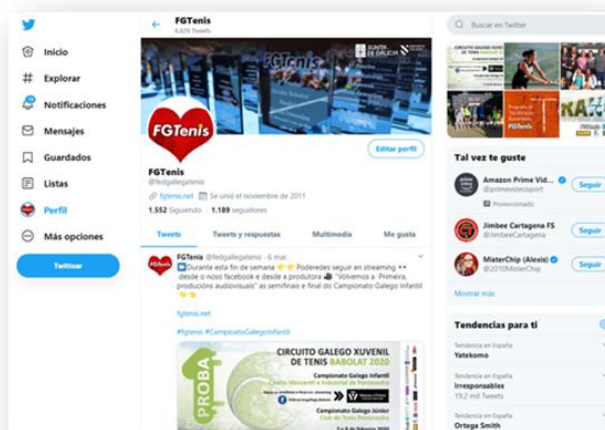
Inicio
Explorar
Notificaciones
Mensajes
Guardados
Listas
Perfil
Más opciones
Twittear

FGTenis
6.629 Tweets

XUNTA DE GALICIA
FGTenis
FGTenis

Editar perfil

FGTenis
@fedgallegatenis
fgtenis.net Se unió el noviembre de 2011
1.352 Siguiendo 1.189 seguidores

Tweets
Tweets y respuestas
Multimedia
Me gusta

FGTenis @fedgallegatenis · 6 mar.
Durante esta fin de semana Poderedes seguir en streaming desde o noso facebook e desde a produtora "Volvemos a Primeira, producións audiovisuais" as semifinais e final do Campionato Galego Infantil

fgtenis.net

#fgtenis #CampionatoGalegoInfantil

PROBA
CIRCUITO GALEGO XUVENIL DE TENIS BABOLAT 2020
Campionato Galego Infantil
Centro Mercantil e Industrial de Pontevedra
Campionato Galego Júnior
Club de Tenis Pontevedra

Buscar en Twitter

CIRCUITO GALEGO XUVENIL DE TENIS
FGTenis

Tal vez te guste
Amazon Prime Vid...
@primevideosport
Promocionado
Seguir
Jimbee Cartagena FS
@JimbeeCartagena
Seguir
MisterChip (Alexis)
@2010MisterChip
Seguir
Mostrar más

Tendencias para ti
Tendencia en España
Yatekomo
Tendencia en España
Irresponsables
15,2 mil Tweets
Tendencia en España
Ortega Smith